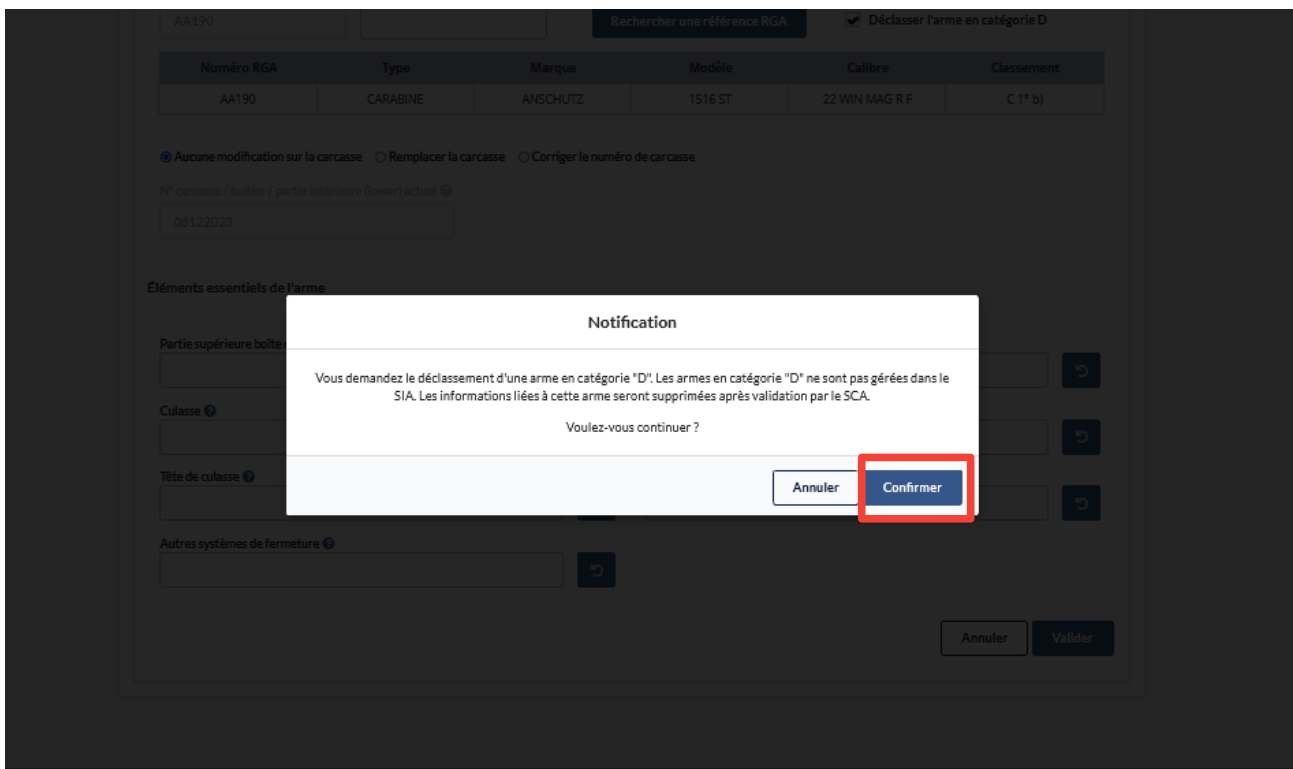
AA190

Rechercher une référence RGA

Déclasser l'arme en catégorie D

| Numéro RGA | Type | Marque | Modèle | Calibre | Classement |
|---|---|---|---|---|---|
| AA190 | CARABINE | ANSCHUTZ | 1516 ST | 22 WIN MAG R F | C 1° b) |

Aucune modification sur la carcasse   Remplacer la carcasse   Corriger le numéro de carcasse

N° carcasse / boitier / partie inférieure (lower) actuel

06122023

Éléments essentiels de l'arme

Partie supérieure boîte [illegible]

Culasse

Tête de culasse

Autres systèmes de fermeture

Notification

Vous demandez le déclassement d'une arme en catégorie "D". Les armes en catégorie "D" ne sont pas gérées dans le SIA. Les informations liées à cette arme seront supprimées après validation par le SCA.

Voulez-vous continuer ?

Annuler   Confirmer

Annuler   Valider